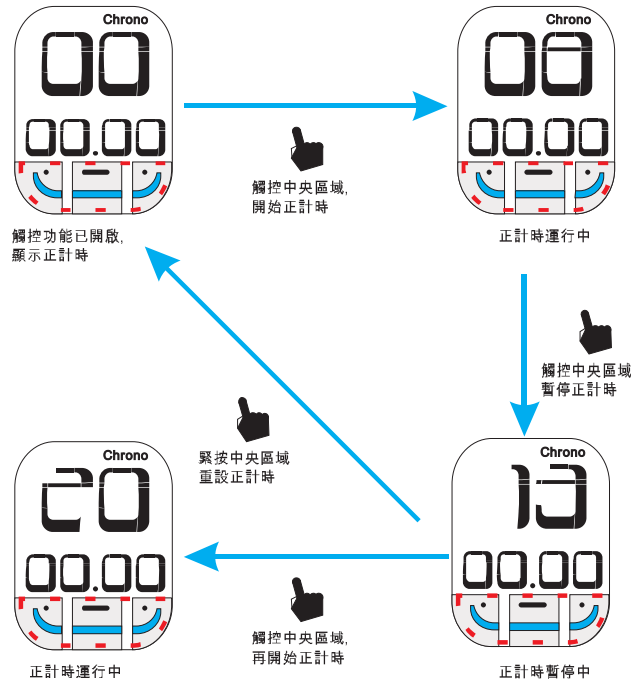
Chrono
00
00.00

觸控功能已開啟,
顯示正計時

觸控中央區域,
開始正計時

Chrono
00
00.00

正計時運行中

觸控中央區域
暫停正計時

Chrono
13
00.00

正計時暫停中

觸控中央區域,
再開始正計時

Chrono
20
00.00

正計時運行中

緊按中央區域
重設正計時